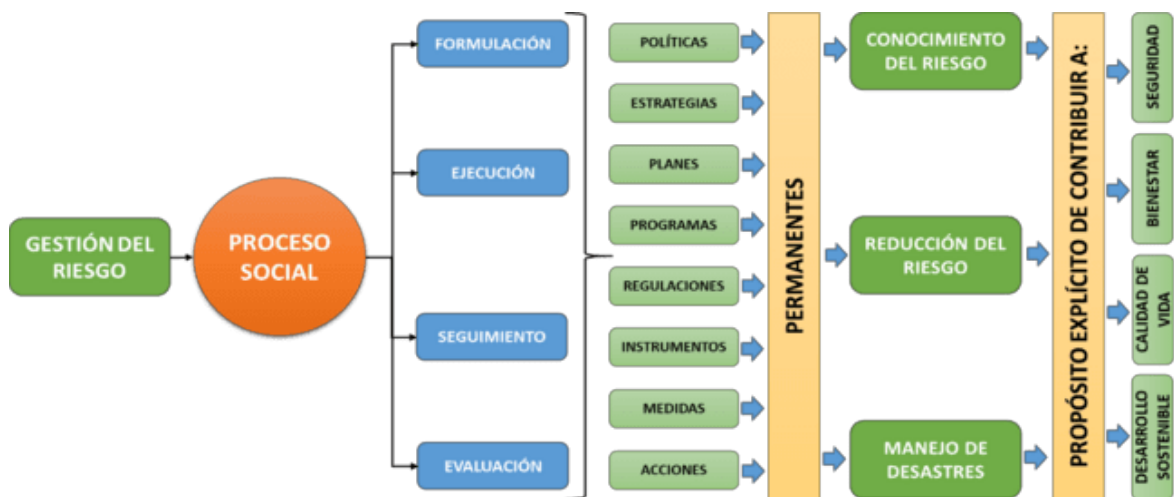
GESTIÓN DEL RIESGO

PROCESO SOCIAL

FORMULACIÓN

EJECUCIÓN

SEGUIMIENTO

EVALUACIÓN

POLÍTICAS

ESTRATEGIAS

PLANES

PROGRAMAS

REGULACIONES

INSTRUMENTOS

MEDIDAS

ACCIONES

PERMANENTES

CONOCIMIENTO DEL RIESGO

REDUCCIÓN DEL RIESGO

MANEJO DE DESASTRES

PROPÓSITO EXPLÍCITO DE CONTRIBUIR A:

SEGURIDAD

BIENESTAR

CALIDAD DE VIDA

DESARROLLO SOSTENIBLE